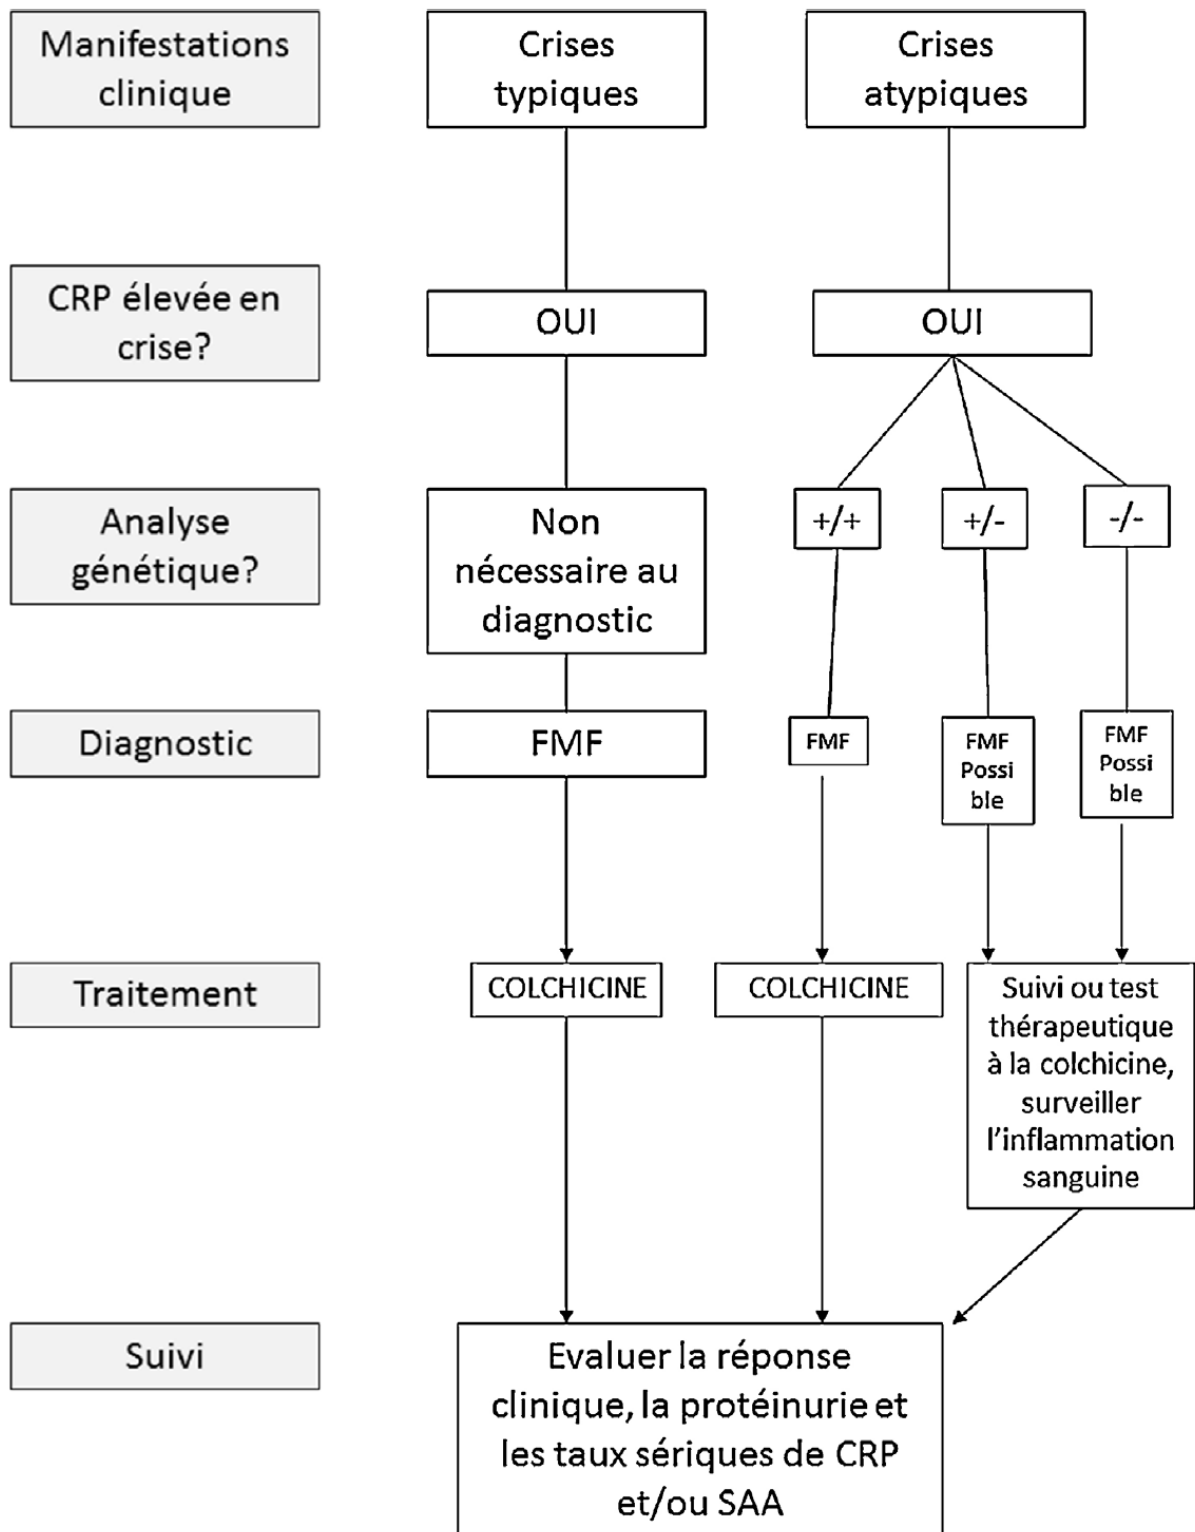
Manifestations clinique

Crises typiques

Crises atypiques

CRP élevée en crise?

OUI

OUI

Analyse génétique?

Non nécessaire au diagnostic

+/+

+/-

-/-

Diagnostic

FMF

FMF

FMF Possible

FMF Possible

Traitement

COLCHICINE

COLCHICINE

Suivi ou test thérapeutique à la colchicine, surveiller l'inflammation sanguine

Suivi

Evaluer la réponse clinique, la protéinurie et les taux sériques de CRP et/ou SAA